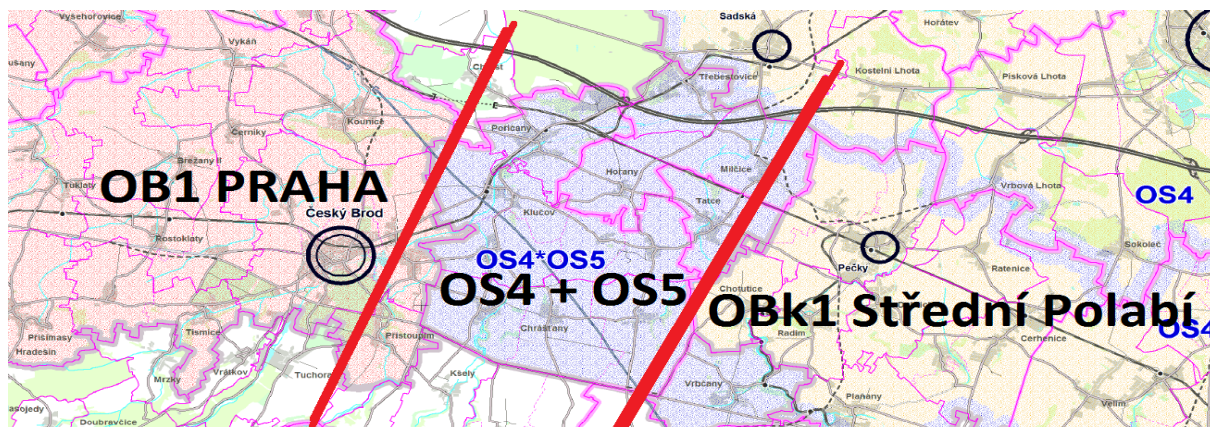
Vyšehořovice
Sadská
Horátev
Vykáň
ušany
Chrást
Třebestovice
Kostelní Lhota
Písková Lhota
Kounice
Černíky
Poříčany
Břežany II
Horany
Mlíčice
Tuklaty
OB1 PRAHA
Český Brod
Tatce
Vrbová Lhota
OS4
Klučov
Rostoklaty
OS4*OS5
Pečky
Sokoleč
Ratenice
OS4 + OS5
OBk1 Střední Polabí
OS4
Tismice
Chotutice
Přistoupim
Chrášťany
Radim
Přišimasy
Hradešín
Cerhenice
Tuchoraz
Vrátkov
Mrzky
Kšely
Vrbčany
Velim
asojedy
Plaňany
Doubravčice